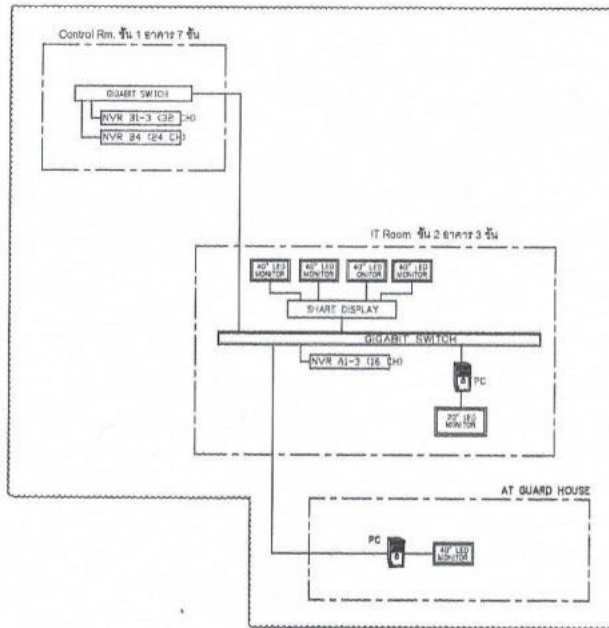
Control Rm. ชั้น 1 อาคาร 7 ชั้น

GIGABIT SWITCH

NVR B1-3 (32 CH)

NVR B4 (24 CH)

IT Room ชั้น 2 อาคาร 3 ชั้น

40" LED MONITOR

40" LED MONITOR

40" LED ONITOR

40" LED MONITOR

SHARE DISPLAY

GIGABIT SWITCH

NVR A1-3 (16 CH)

PC

20" LED MONITOR

AT GUARD HOUSE

PC

40" LED MONITOR